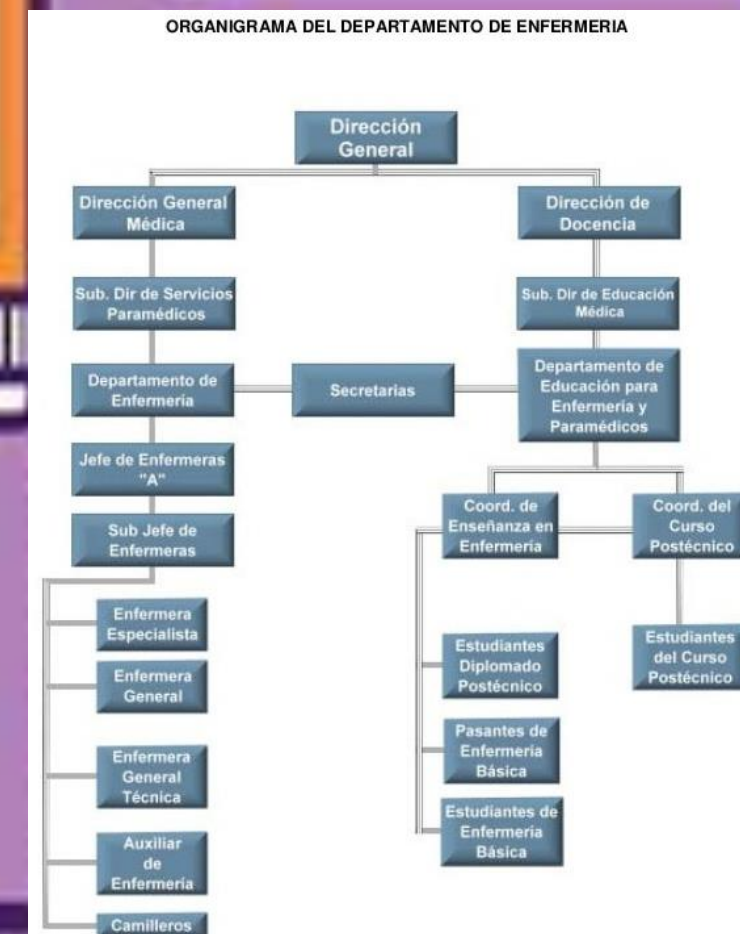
ORGANIGRAMA DEL DEPARTAMENTO DE ENFERMERIA

Dirección General

Dirección General Médica

Dirección de Docencia

Sub. Dir de Servicios Paramédicos

Sub. Dir de Educación Médica

Departamento de Enfermería

Secretarias

Departamento de Educación para Enfermería y Paramédicos

Jefe de Enfermeras "A"

Sub Jefe de Enfermeras

Coord. de Enseñanza en Enfermería

Coord. del Curso Postécnico

Enfermera Especialista

Enfermera General

Enfermera General Técnica

Auxiliar de Enfermería

Camilleros

Estudiantes Diplomado Postécnico

Pasantes de Enfermería Básica

Estudiantes de Enfermería Básica

Estudiantes del Curso Postécnico